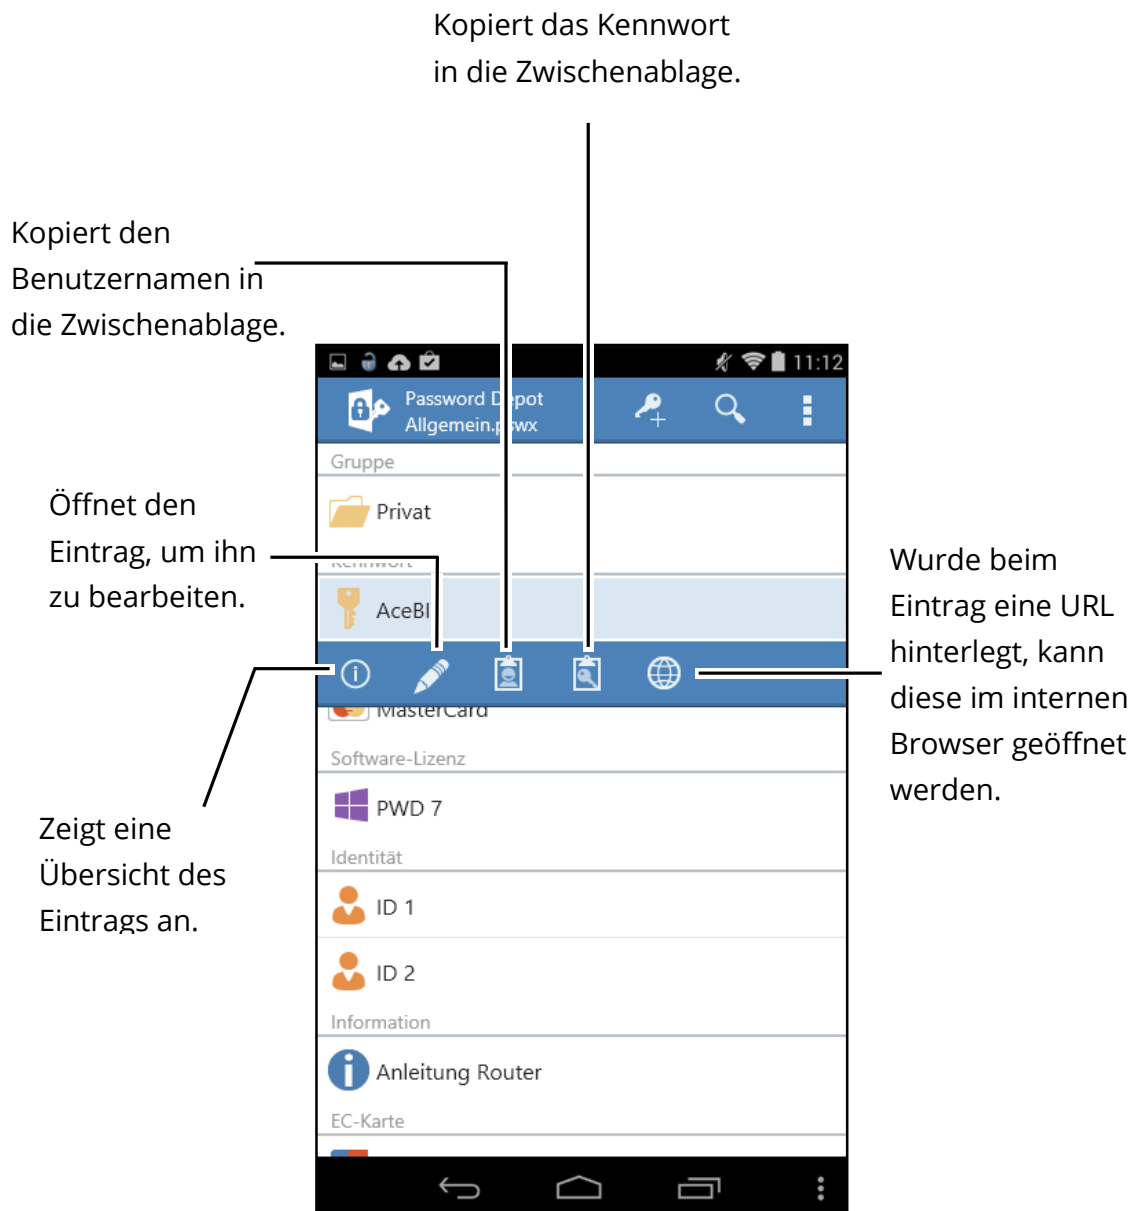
Kopiert das Kennwort in die Zwischenablage.

Kopiert den Benutzernamen in die Zwischenablage.

11:12

Password D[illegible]pot
Allgemein.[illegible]wx

Gruppe

Privat

Öffnet den Eintrag, um ihn zu bearbeiten.

Kennwort

AceBI

MasterCard

Software-Lizenz

PWD 7

Identität

ID 1

ID 2

Information

Anleitung Router

EC-Karte

Wurde beim Eintrag eine URL hinterlegt, kann diese im internen Browser geöffnet werden.

Zeigt eine Übersicht des Eintrags an.